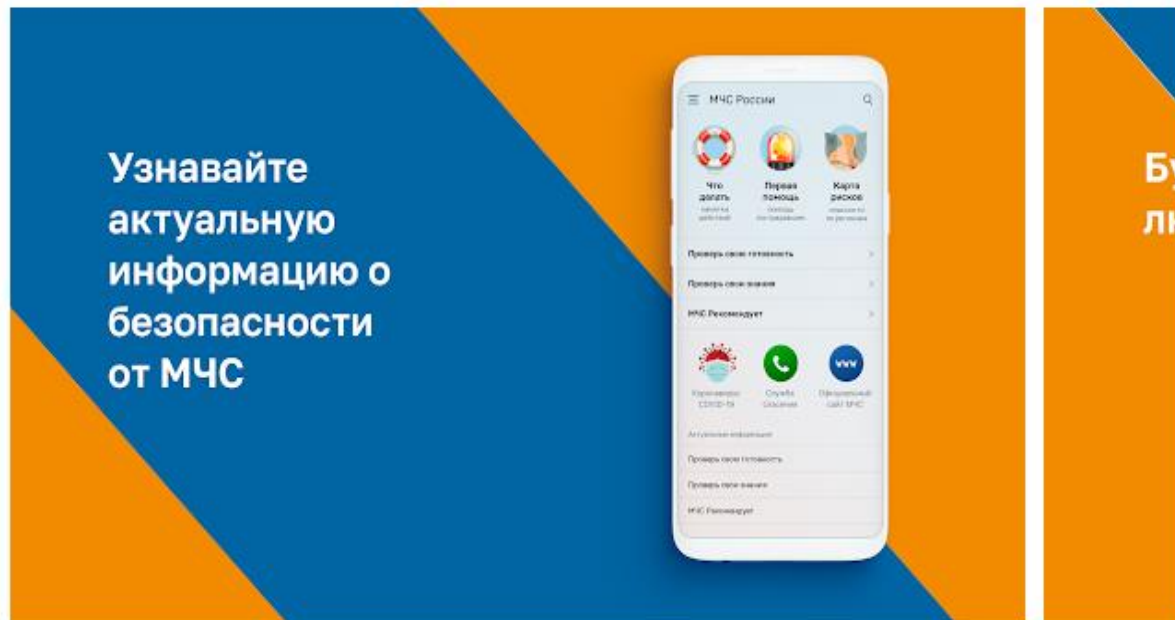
Узнавайте актуальную информацию о безопасности от МЧС

МЧС России

Что делать
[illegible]

Первая помощь
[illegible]

Карта рисков
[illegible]

Проверь свою готовность

Проверь свои знания

МЧС Рекомендует

Коронавирус COVID-19

Служба спасения

Официальный сайт МЧС

Актуальная информация

Проверь свою готовность

Проверь свои знания

МЧС Рекомендует

Бу
ли